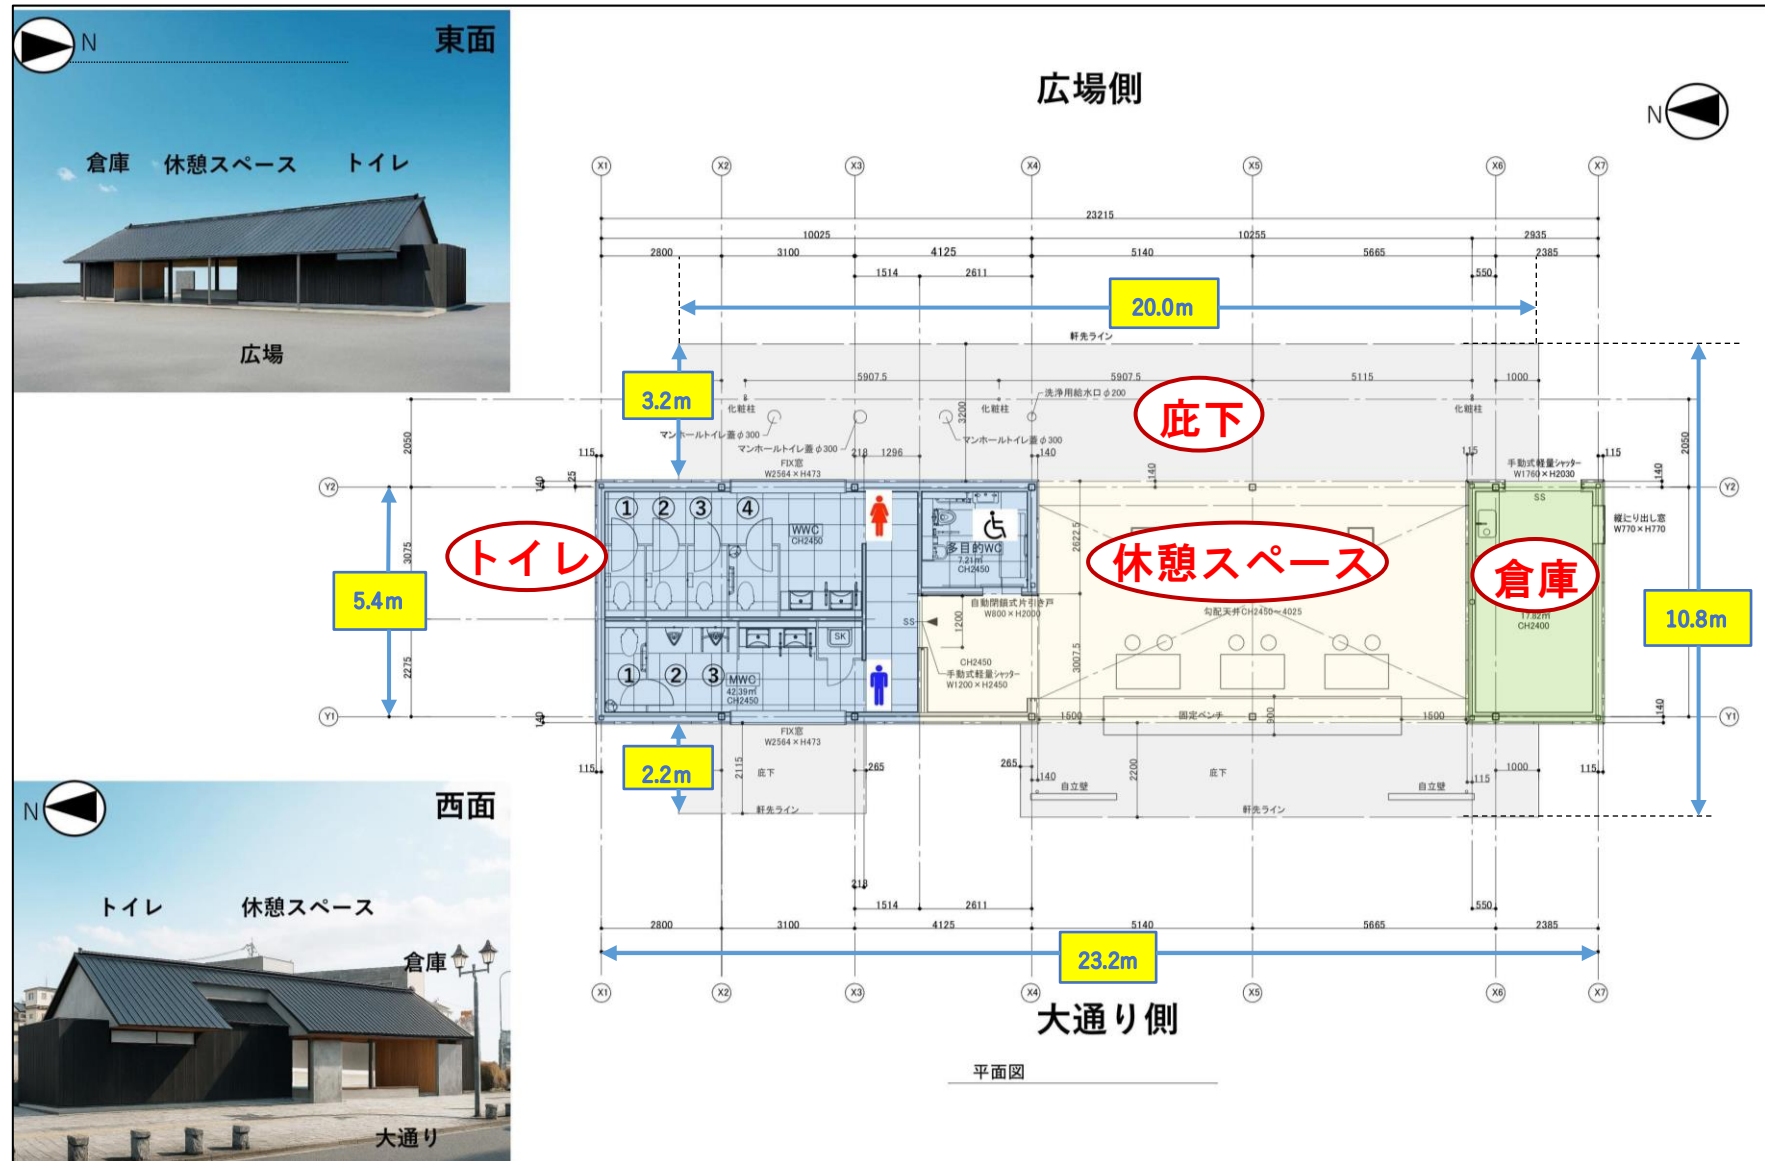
N
東面
倉庫　休憩スペース　トイレ
広場

N
西面
トイレ　休憩スペース
倉庫
大通り

広場側

N

X1　X2　X3　X4　X5　X6　X7

23215
10025　10255
2800　3100　4125　5140　5665　2935　2385
1514　2611　550

20.0m

軒先ライン

3.2m

5907.5　5907.5　5115　1000

庇下

化粧柱　化粧柱　化粧柱
洗浄用給水口 φ200
マンホールトイレ蓋 φ300
マンホールトイレ蓋 φ300
マンホールトイレ蓋 φ300
3200
2050
115　218　1296　140　115　115
FIX窓 W2564×H473
手動式軽量シャッター W1760×H2030
縦すべり出し窓 W770×H770

Y2　Y2

トイレ
① ② ③ ④
WWC CH2450
多目的WC 7.21㎡ CH2450
休憩スペース
勾配天井CH2450～4025
倉庫
17.82㎡ CH2400
SS
SK
① ② ③ MWC 42.39㎡ CH2450

5.4m
3075
2275
2622.5
3007.5
1200
自動開閉式片引き戸 W800×H2000
CH2450
手動式軽量シャッター W1200×H2450

10.8m

Y1　Y1

1500　固定ベンチ　900　1500
140

2.2m
FIX窓 W2564×H473
2115　庇下
115　265　265　140　2200　庇下　115　1000　115
自立壁　自立壁
軒先ライン　軒先ライン

218
1514　2611　550
2800　3100　4125　5140　5665　2385

23.2m

X1　X2　X3　X4　X5　X6　X7

大通り側

平面図